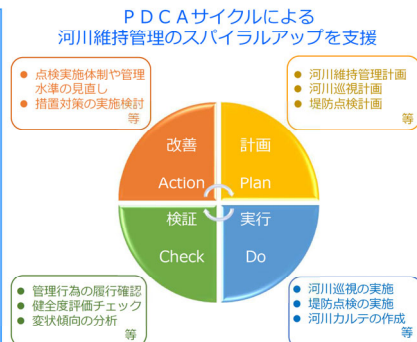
ＰＤＣＡサイクルによる
河川維持管理のスパイラルアップを支援

● 点検実施体制や管理水準の見直し
● 措置対策の実施検討
等

● 河川維持管理計画
● 河川巡視計画
● 堤防点検計画
等

改善
Action

計画
Plan

検証
Check

実行
Do

● 管理行為の履行確認
● 健全度評価チェック
● 変状傾向の分析
等

● 河川巡視の実施
● 堤防点検の実施
● 河川カルテの作成
等